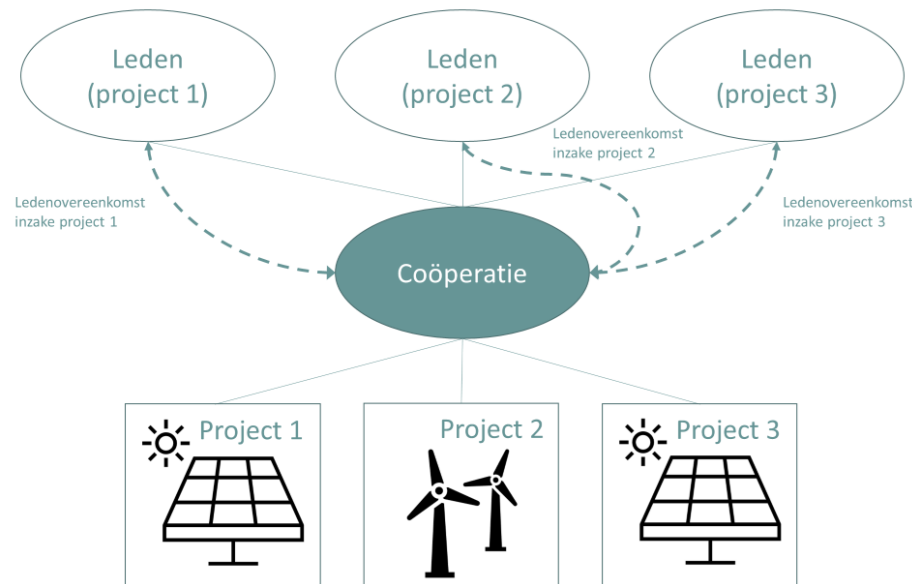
Leden
(project 1)

Leden
(project 2)

Leden
(project 3)

Ledenovereenkomst
inzake project 2

Ledenovereenkomst
inzake project 1

Ledenovereenkomst
inzake project 3

Coöperatie

Project 1

Project 2

Project 3